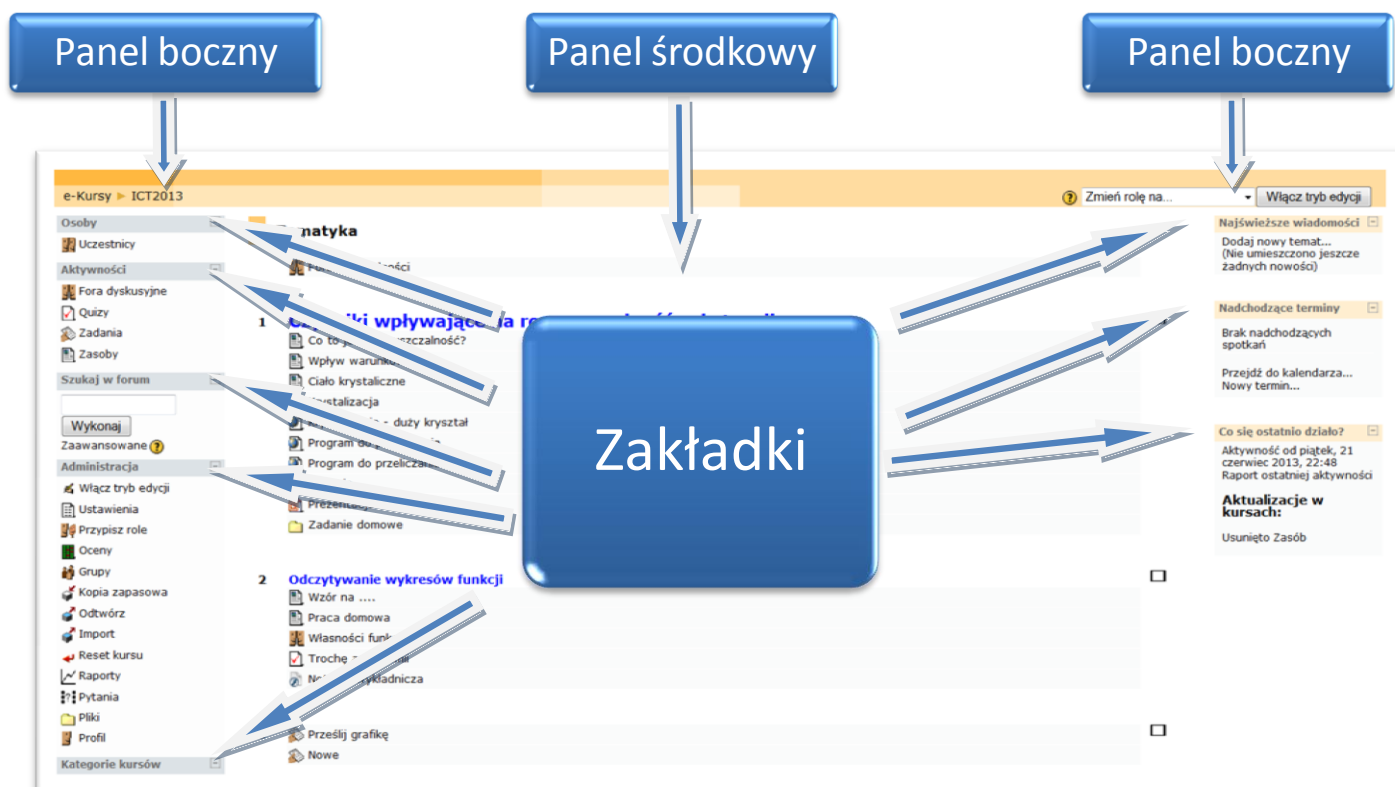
Panel boczny

Panel środkowy

Panel boczny

e-Kursy ► ICT2013

Zmień rolę na...

Włącz tryb edycji

Osoby

Uczestnicy

Aktywności

Fora dyskusyjne

Quizy

Zadania

Zasoby

Szukaj w forum

Wykonaj

Zaawansowane

Administracja

Włącz tryb edycji

Ustawienia

Przypisz role

Oceny

Grupy

Kopia zapasowa

Odtwórz

Import

Reset kursu

Raporty

Pytania

Pliki

Profil

Kategorie kursów

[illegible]matyka

Fo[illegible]ści

1 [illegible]ki wpływające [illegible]

Co to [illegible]szczalność?

Wpływ warunk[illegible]

Ciało krystaliczne

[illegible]rystalizacja

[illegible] - duży kryształ

Program do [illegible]

Program do przeliczan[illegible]

Prezent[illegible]

Zadanie domowe

2 Odczytywanie wykresów funkcji

Wzór na ....

Praca domowa

Własności funk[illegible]

Trochę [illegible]

No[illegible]ykładnicza

Prześlij grafikę

Nowe

Zakładki

Najświeższe wiadomości

Dodaj nowy temat...

(Nie umieszczono jeszcze żadnych nowości)

Nadchodzące terminy

Brak nadchodzących spotkań

Przejdź do kalendarza...

Nowy termin...

Co się ostatnio działo?

Aktywność od piątek, 21 czerwiec 2013, 22:48

Raport ostatniej aktywności

Aktualizacje w kursach:

Usunięto Zasób